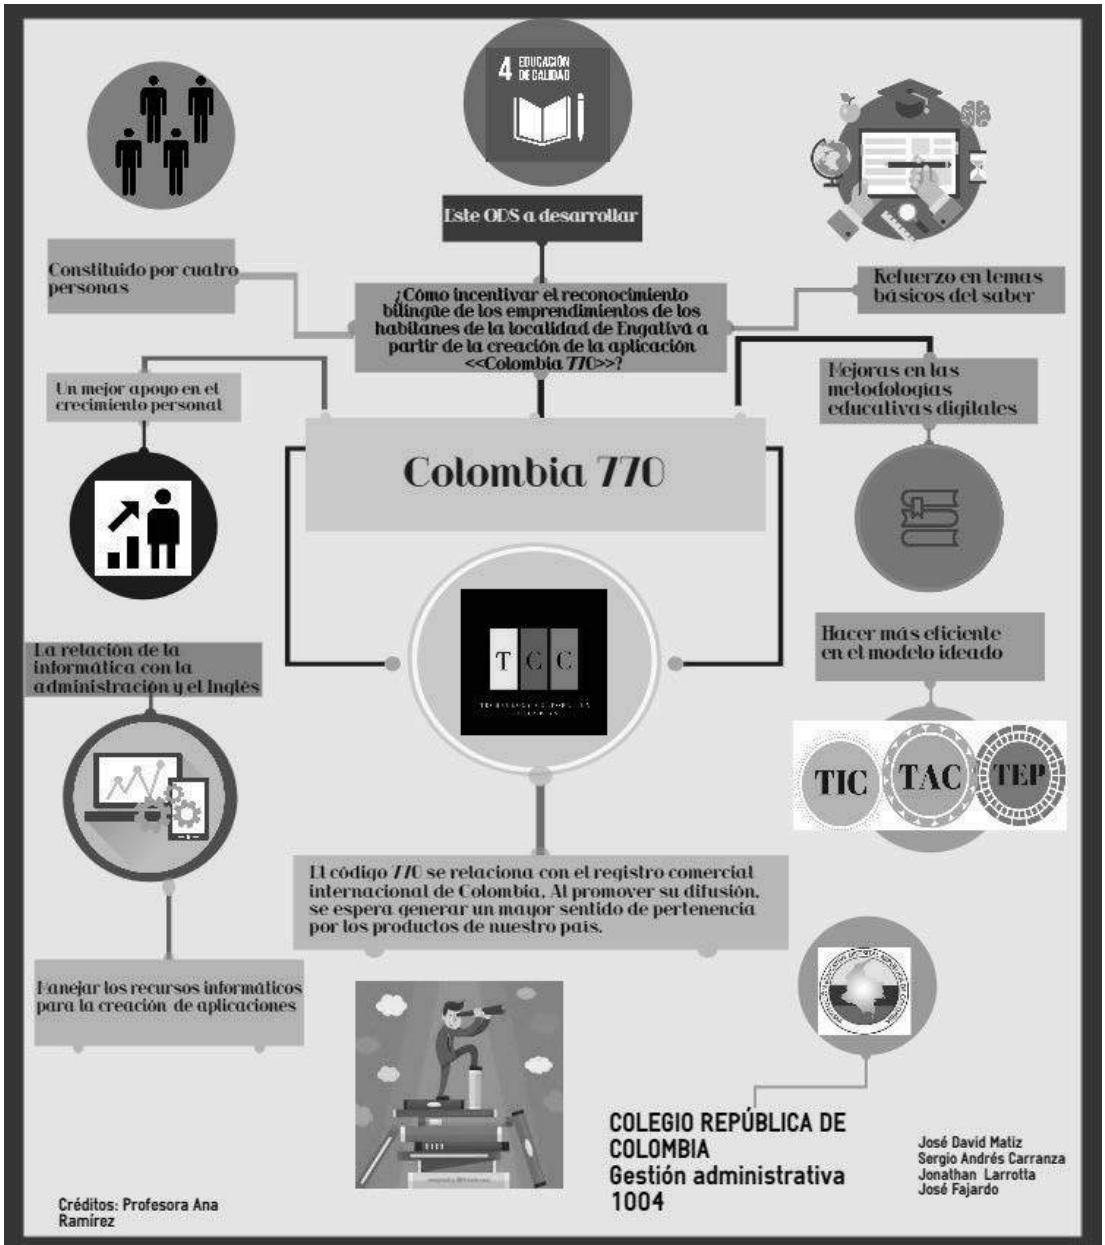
4 EDUCACIÓN DE CALIDAD

Este ODS a desarrollar

Constituido por cuatro personas

¿Cómo incentivar el reconocimiento bilingüe de los emprendimientos de los habitantes de la localidad de Engativá a partir de la creación de la aplicación <<Colombia 770>>?

Refuerzo en temas básicos del saber

Un mejor apoyo en el crecimiento personal

Mejoras en las metodologías educativas digitales

Colombia 770

T C C

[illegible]

Hacer más eficiente en el modelo ideado

La relación de la informática con la administración y el Inglés

TIC TAC TEP

El código 770 se relaciona con el registro comercial internacional de Colombia, Al promover su difusión, se espera generar un mayor sentido de pertenencia por los productos de nuestro país.

Manejar los recursos informáticos para la creación de aplicaciones

COLEGIO REPÚBLICA DE COLOMBIA
Gestión administrativa
1004

José David Matiz
Sergio Andrés Carranza
Jonathan Larrotta
José Fajardo

Créditos: Profesora Ana Ramírez